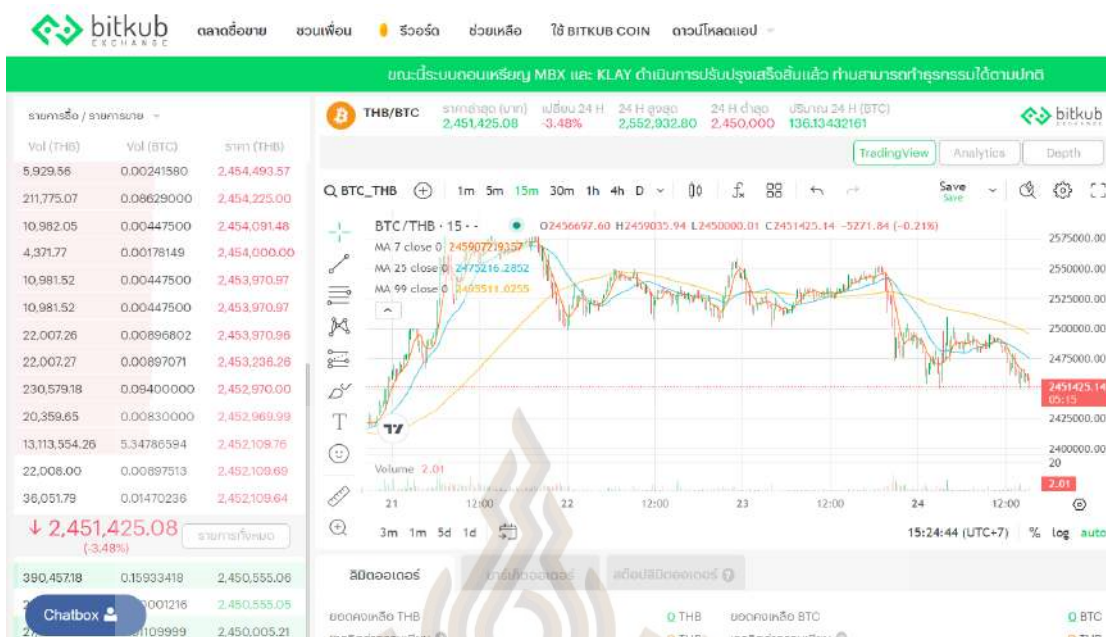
bitkub EXCHANGE ตลาดซื้อขาย ชวนเพื่อน รีวอร์ด ช่วยเหลือ ใช้ BITKUB COIN ดาวน์โหลดแอป

ขณะนี้ระบบถอนเหรียญ MBX และ KLAY ดำเนินการปรับปรุงเสร็จสิ้นแล้ว ท่านสามารถทำธุรกรรมได้ตามปกติ

รายการซื้อ / รายการขาย

| Vol (THB) | Vol (BTC) | ราคา (THB) |
|---|---|---|
| 5,929.56 | 0.00241580 | 2,454,493.57 |
| 211,775.07 | 0.08629000 | 2,454,225.00 |
| 10,982.05 | 0.00447500 | 2,454,091.48 |
| 4,371.77 | 0.00178149 | 2,454,000.00 |
| 10,981.52 | 0.00447500 | 2,453,970.97 |
| 10,981.52 | 0.00447500 | 2,453,970.97 |
| 22,007.26 | 0.00896802 | 2,453,970.96 |
| 22,007.27 | 0.00897071 | 2,453,236.26 |
| 230,579.18 | 0.09400000 | 2,452,970.00 |
| 20,359.65 | 0.00830000 | 2,452,969.99 |
| 13,113,554.26 | 5.34786594 | 2,452,109.76 |
| 22,008.00 | 0.00897513 | 2,452,109.69 |
| 36,051.79 | 0.01470236 | 2,452,109.64 |

↓ 2,451,425.08 (-3.48%) รายการทั้งหมด

| 390,457.18 | 0.15933418 | 2,450,555.06 |
|---|---|---|
| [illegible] | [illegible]001216 | 2,450,555.05 |
| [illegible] | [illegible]1109999 | 2,450,005.21 |

Chatbox

THB/BTC ราคาล่าสุด (บาท) 2,451,425.08 เปลี่ยน 24 H -3.48% 24 H สูงสุด 2,552,932.80 24 H ต่ำสุด 2,450,000 ปริมาณ 24 H (BTC) 136.13432161 bitkub

TradingView Analytics Depth

BTC_THB 1m 5m 15m 30m 1h 4h D Save

BTC / THB · 15 · · O2456697.60 H2459035.94 L2450000.01 C2451425.14 −5271.84 (−0.21%)
MA 7 close 0 2459072.9357
MA 25 close 0 2475216.2852
MA 99 close 0 2493511.0255

Volume 2.01

2575000.00
2550000.00
2525000.00
2500000.00
2475000.00
2451425.14 05:15
2425000.00
2400000.00
20
2.01

21 12:00 22 12:00 23 12:00 24 12:00

3m 1m 5d 1d 15:24:44 (UTC+7) % log auto

ลิมิตออเดอร์ มาร์เก็ตออเดอร์ สต็อปลิมิตออเดอร์

ยอดคงเหลือ THB 0 THB ยอดคงเหลือ BTC 0 BTC